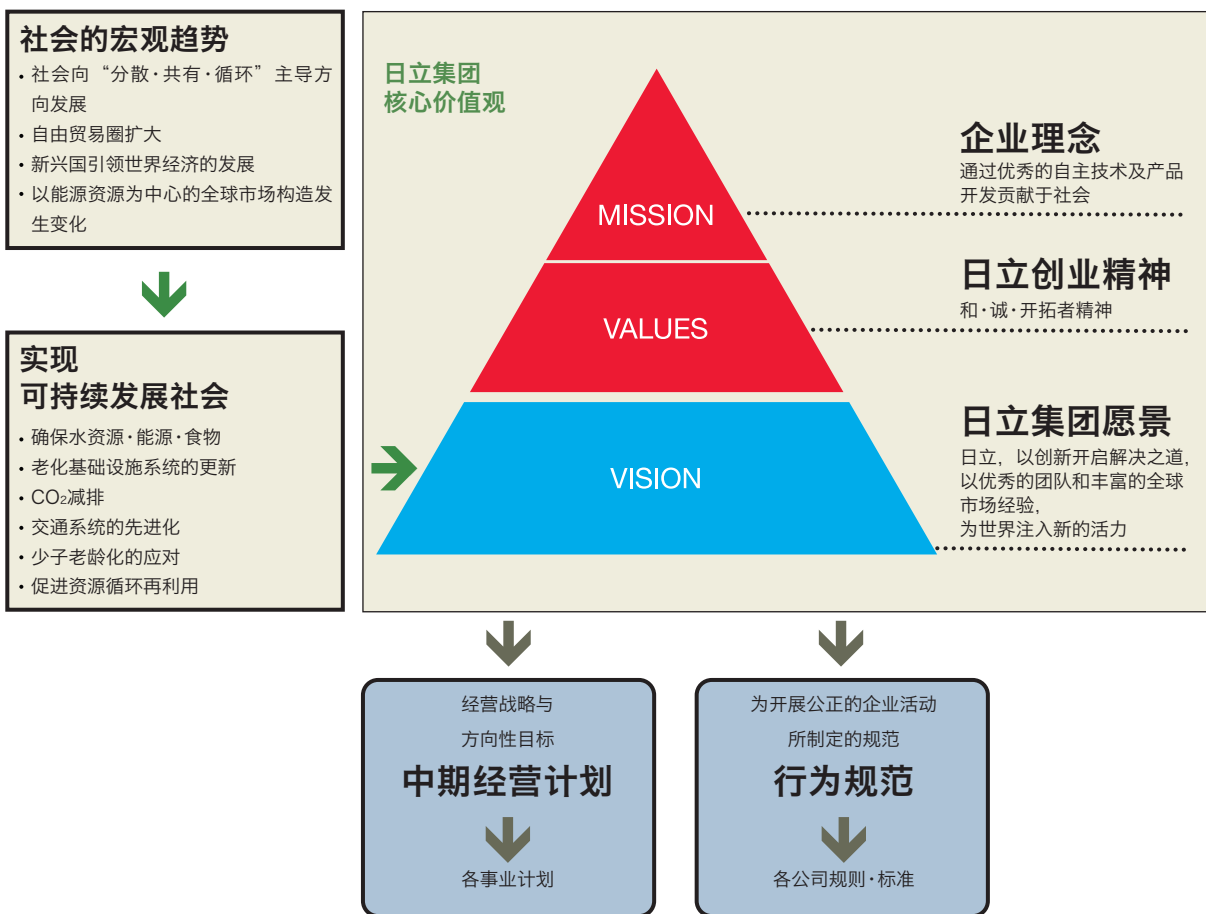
社会的宏观趋势
• 社会向“分散·共有·循环”主导方向发展
• 自由贸易圈扩大
• 新兴国引领世界经济的发展
• 以能源资源为中心的全球市场构造发生变化

实现
可持续发展社会
• 确保水资源·能源·食物
• 老化基础设施系统的更新
• $CO_2$减排
• 交通系统的先进化
• 少子老龄化的应对
• 促进资源循环再利用

日立集团
核心价值观

MISSION

VALUES

VISION

企业理念
通过优秀的自主技术及产品开发贡献于社会

日立创业精神
和·诚·开拓者精神

日立集团愿景
日立，以创新开启解决之道，以优秀的团队和丰富的全球市场经验，
为世界注入新的活力

经营战略与
方向性目标
中期经营计划
各事业计划

为开展公正的企业活动
所制定的规范
行为规范
各公司规则·标准